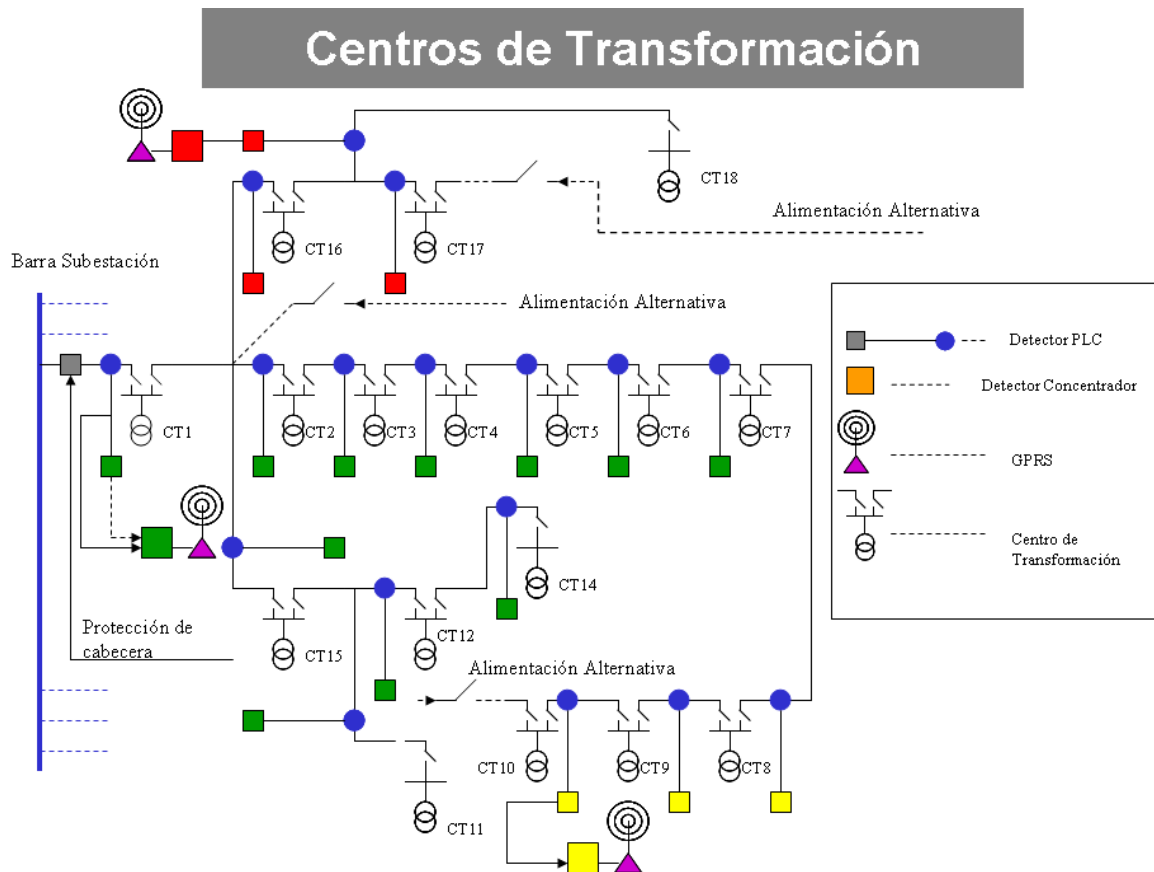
Centros de Transformación

CT18

Alimentación Alternativa

CT16

CT17

Barra Subestación

Alimentación Alternativa

CT1

CT2

CT3

CT4

CT5

CT6

CT7

CT14

Protección de cabecera

CT15

CT12

Alimentación Alternativa

CT10

CT9

CT8

CT11

Detector PLC

Detector Concentrador

GPRS

Centro de Transformación